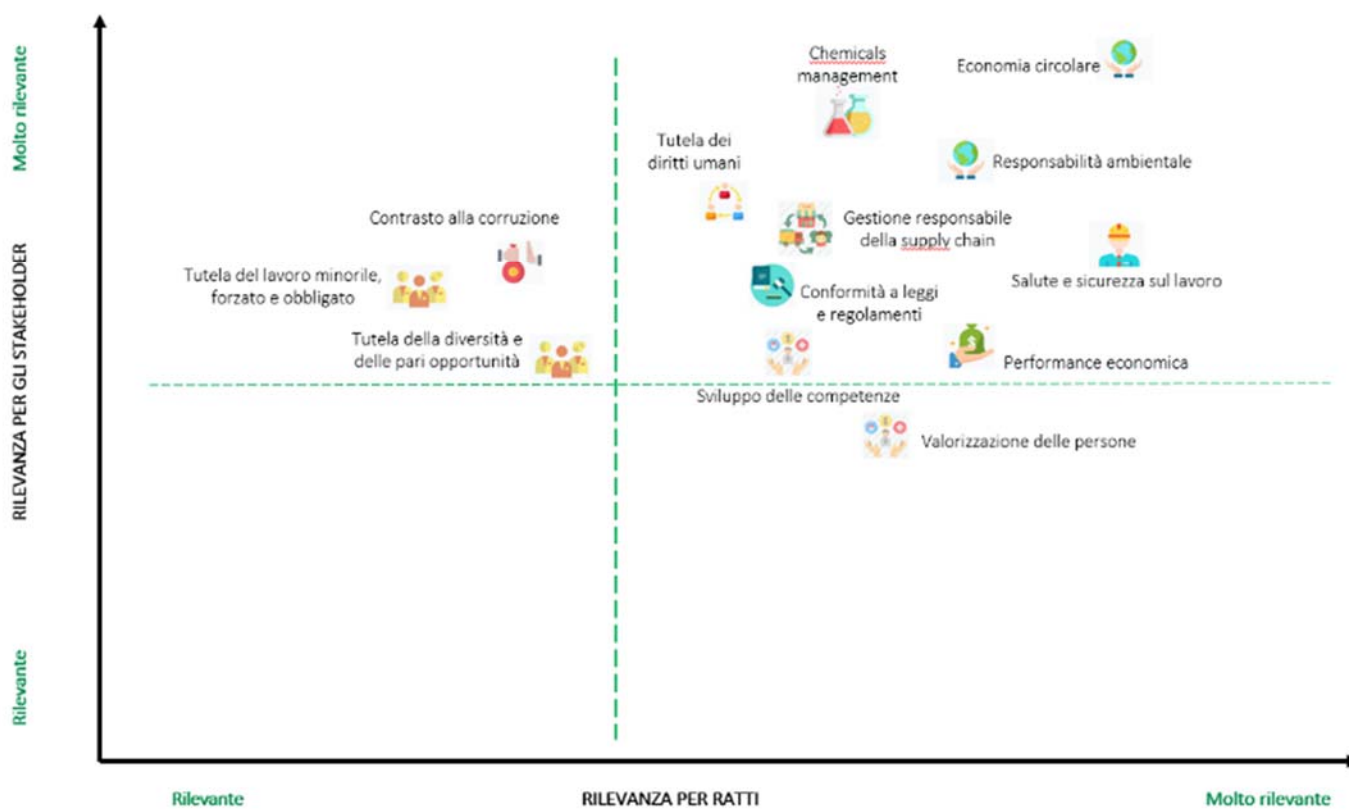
Molto rilevante

RILEVANZA PER GLI STAKEHOLDER

Rilevante

Chemicals management

Economia circolare

Tutela dei diritti umani

Responsabilità ambientale

Contrasto alla corruzione

Gestione responsabile della supply chain

Tutela del lavoro minorile, forzato e obbligato

Salute e sicurezza sul lavoro

Conformità a leggi e regolamenti

Tutela della diversità e delle pari opportunità

Performance economica

Sviluppo delle competenze

Valorizzazione delle persone

Rilevante

RILEVANZA PER RATTI

Molto rilevante